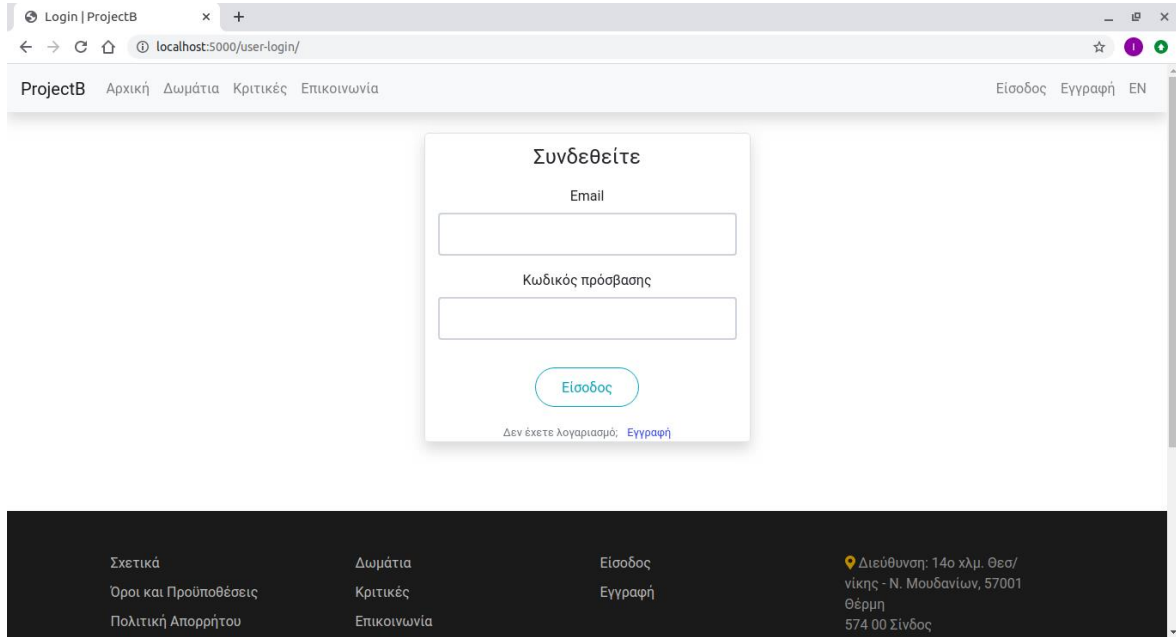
Login | ProjectB × +

localhost:5000/user-login/

ProjectB Αρχική Δωμάτια Κριτικές Επικοινωνία

Είσοδος Εγγραφή EN

Συνδεθείτε

Email

Κωδικός πρόσβασης

Είσοδος

Δεν έχετε λογαριασμό; Εγγραφή

Σχετικά
Όροι και Προϋποθέσεις
Πολιτική Απορρήτου

Δωμάτια
Κριτικές
Επικοινωνία

Είσοδος
Εγγραφή

Διεύθυνση: 14ο χλμ. Θεσ/νίκης - Ν. Μουδανίων, 57001 Θέρμη
574 00 Σίνδος